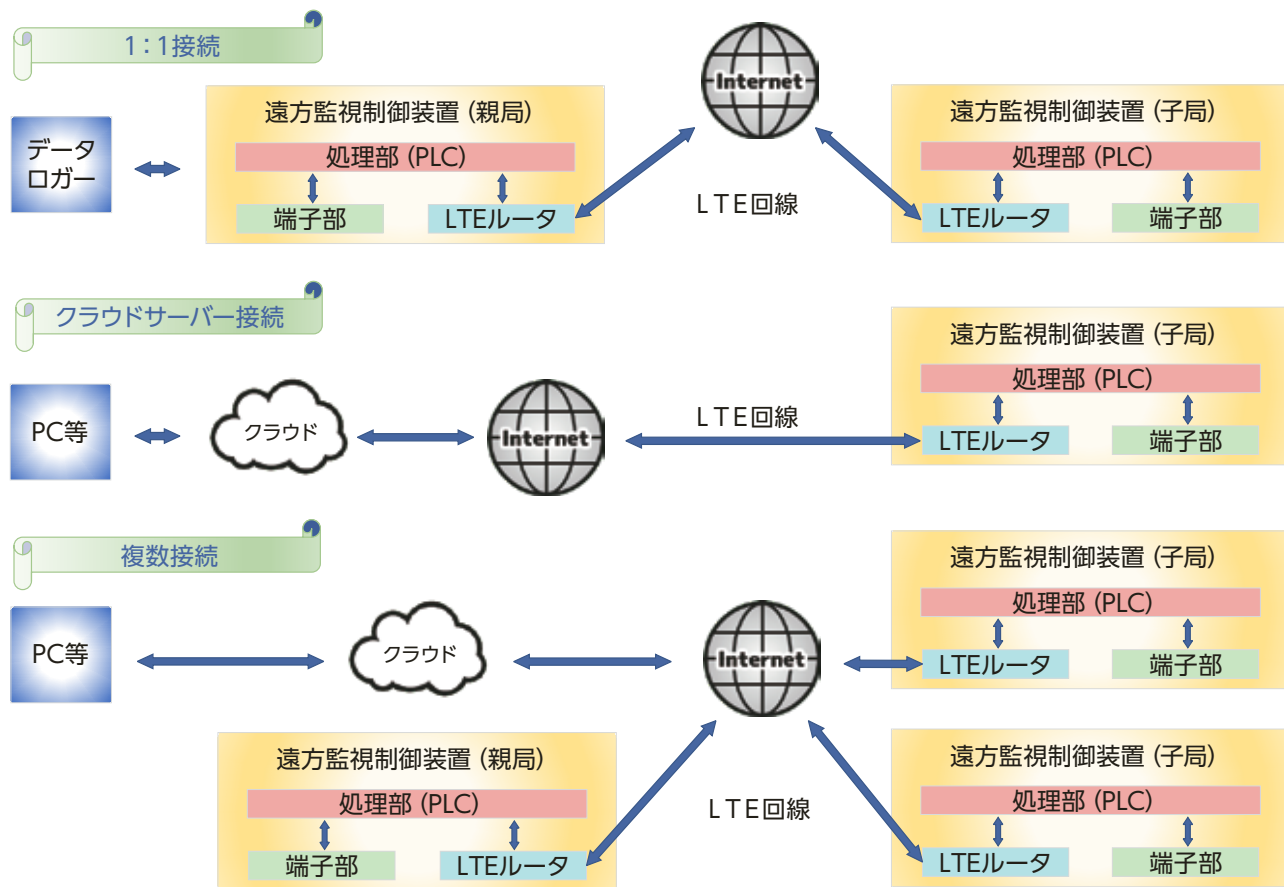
1：1接続

データロガー

遠方監視制御装置（親局）

処理部（PLC）

端子部

LTEルータ

Internet

LTE回線

遠方監視制御装置（子局）

処理部（PLC）

LTEルータ

端子部

クラウドサーバー接続

PC等

クラウド

Internet

LTE回線

遠方監視制御装置（子局）

処理部（PLC）

LTEルータ

端子部

複数接続

PC等

クラウド

Internet

遠方監視制御装置（子局）

処理部（PLC）

LTEルータ

端子部

遠方監視制御装置（親局）

処理部（PLC）

端子部

LTEルータ

LTE回線

遠方監視制御装置（子局）

処理部（PLC）

LTEルータ

端子部